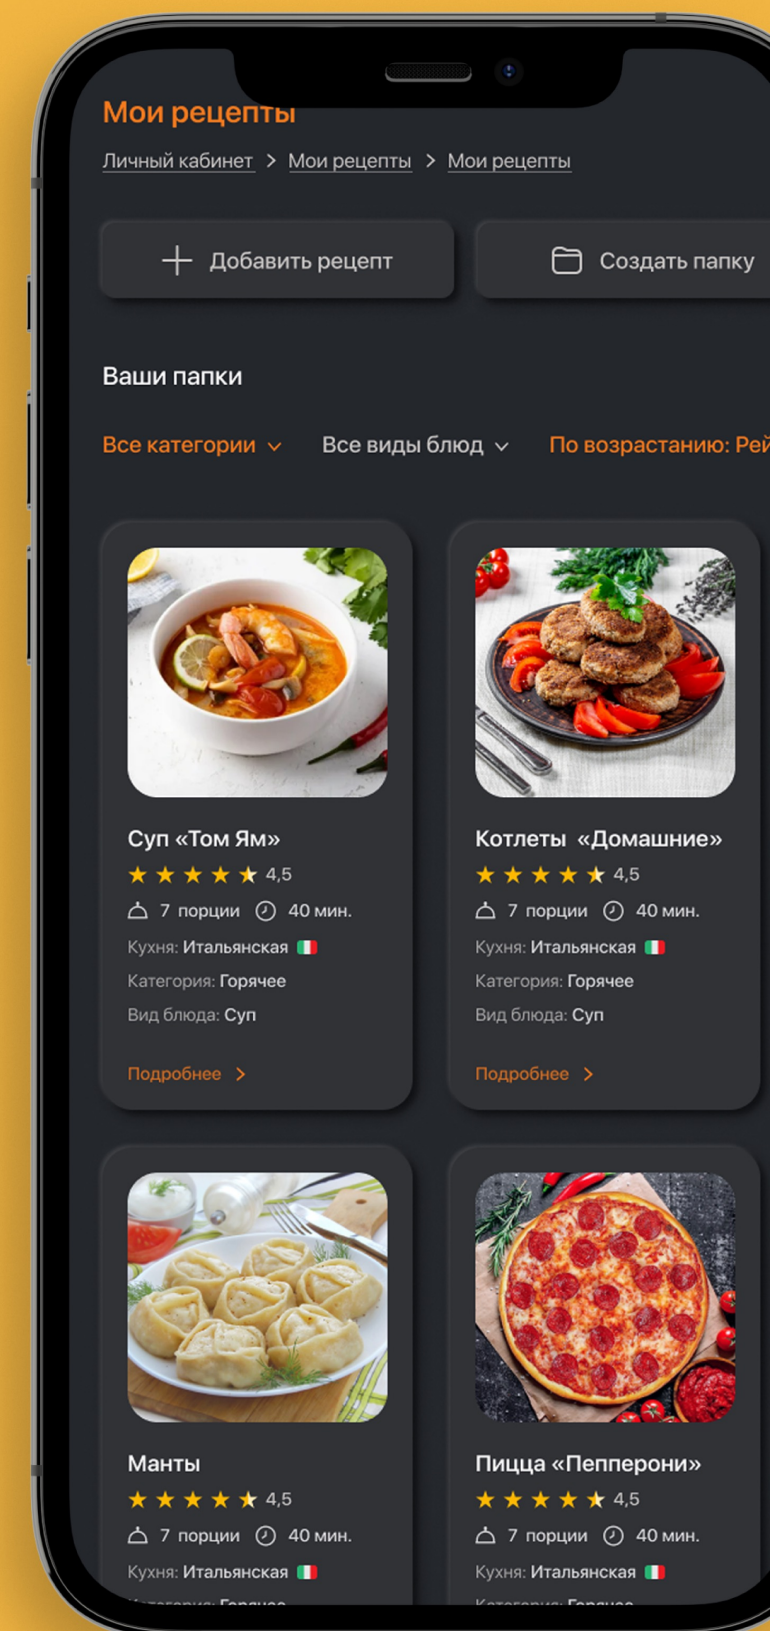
Мои рецепты

Личный кабинет > Мои рецепты > Мои рецепты

+ Добавить рецепт

Создать папку

Ваши папки

Все категории

Все виды блюд

По возрастанию: Рей

Суп «Том Ям»
4,5
7 порции 40 мин.
Кухня: Итальянская
Категория: Горячее
Вид блюда: Суп
Подробнее >

Котлеты «Домашние»
4,5
7 порции 40 мин.
Кухня: Итальянская
Категория: Горячее
Вид блюда: Суп
Подробнее >

Манты
4,5
7 порции 40 мин.
Кухня: Итальянская
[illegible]

Пицца «Пепперони»
4,5
7 порции 40 мин.
Кухня: Итальянская
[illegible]